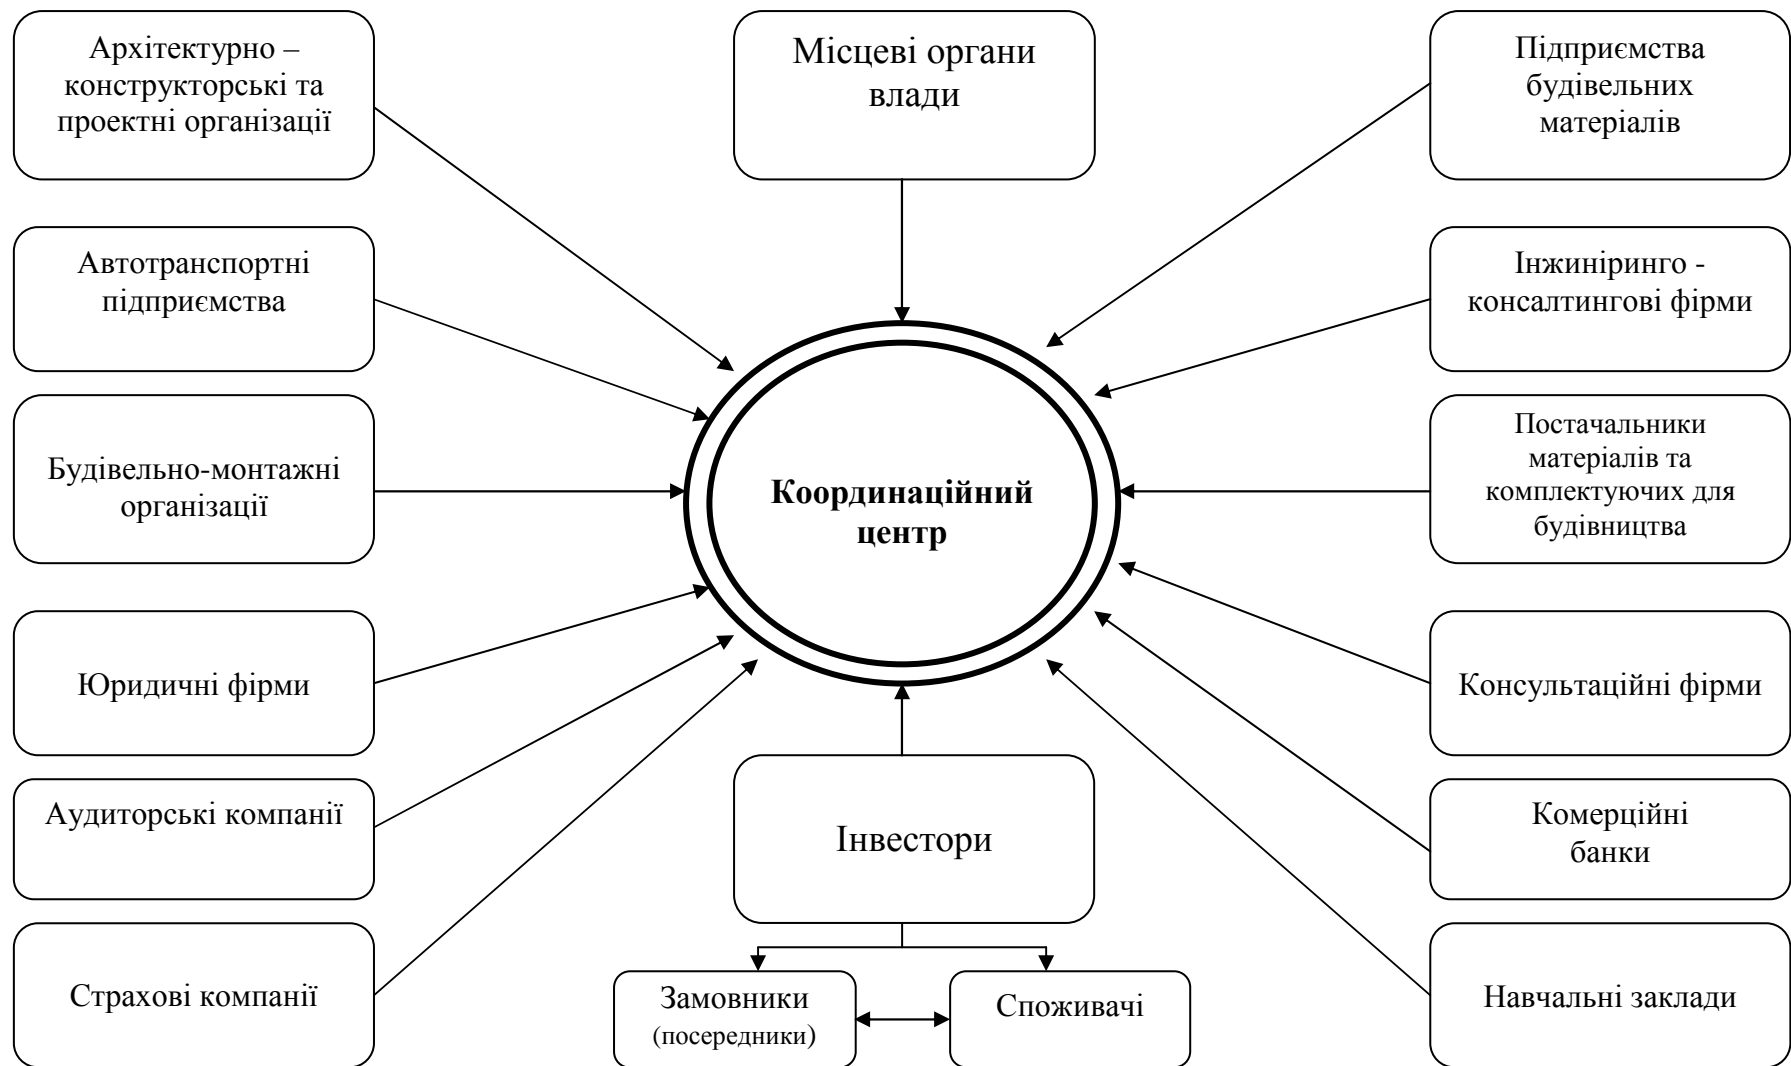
Архітектурно – конструкторські та проектні організації

Місцеві органи влади

Підприємства будівельних матеріалів

Автотранспортні підприємства

Інжиніринго - консалтингові фірми

Будівельно-монтажні організації

**Координаційний центр**

Постачальники матеріалів та комплектуючих для будівництва

Юридичні фірми

Консультаційні фірми

Аудиторські компанії

Інвестори

Комерційні банки

Страхові компанії

Замовники (посередники)

Споживачі

Навчальні заклади